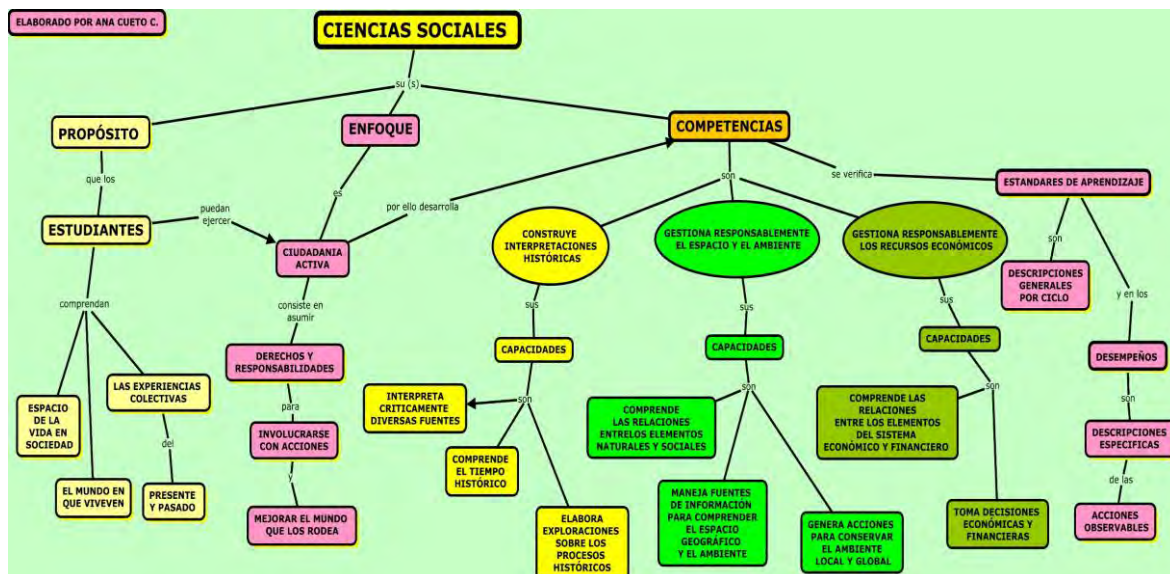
ELABORADO POR ANA CUETO C.

CIENCIAS SOCIALES

su (s)

PROPÓSITO

ENFOQUE

COMPETENCIAS

que los

ESTUDIANTES

puedan ejercer

es

por ello desarrolla

CIUDADANIA ACTIVA

son

se verifica

ESTANDARES DE APRENDIZAJE

CONSTRUYE INTERPRETACIONES HISTÓRICAS

GESTIONA RESPONSABLEMENTE EL ESPACIO Y EL AMBIENTE

GESTIONA RESPONSABLEMENTE LOS RECURSOS ECONÓMICOS

son

DESCRIPCIONES GENERALES POR CICLO

y en los

comprendan

consiste en asumir

sus

sus

sus

DERECHOS Y RESPONSABILIDADES

CAPACIDADES

CAPACIDADES

CAPACIDADES

DESEMPEÑOS

LAS EXPERIENCIAS COLECTIVAS

para

son

son

son

son

ESPACIO DE LA VIDA EN SOCIEDAD

INTERPRETA CRITICAMENTE DIVERSAS FUENTES

COMPRENDE LAS RELACIONES ENTRELOS ELEMENTOS NATURALES Y SOCIALES

COMPRENDE LAS RELACIONES ENTRE LOS ELEMENTOS DEL SISTEMA ECONÓMICO Y FINANCIERO

DESCRIPCIONES ESPECIFICAS

del

INVOLUCRARSE CON ACCIONES

y

COMPRENDE EL TIEMPO HISTÓRICO

de las

EL MUNDO EN QUE VIVEVEN

PRESENTE Y PASADO

MANEJA FUENTES DE INFORMACIÓN PARA COMPRENDER EL ESPACIO GEOGRÁFICO Y EL AMBIENTE

TOMA DECISIONES ECONÓMICAS Y FINANCIERAS

ACCIONES OBSERVABLES

MEJORAR EL MUNDO QUE LOS RODEA

ELABORA EXPLORACIONES SOBRE LOS PROCESOS HISTÓRICOS

GENERA ACCIONES PARA CONSERVAR EL AMBIENTE LOCAL Y GLOBAL